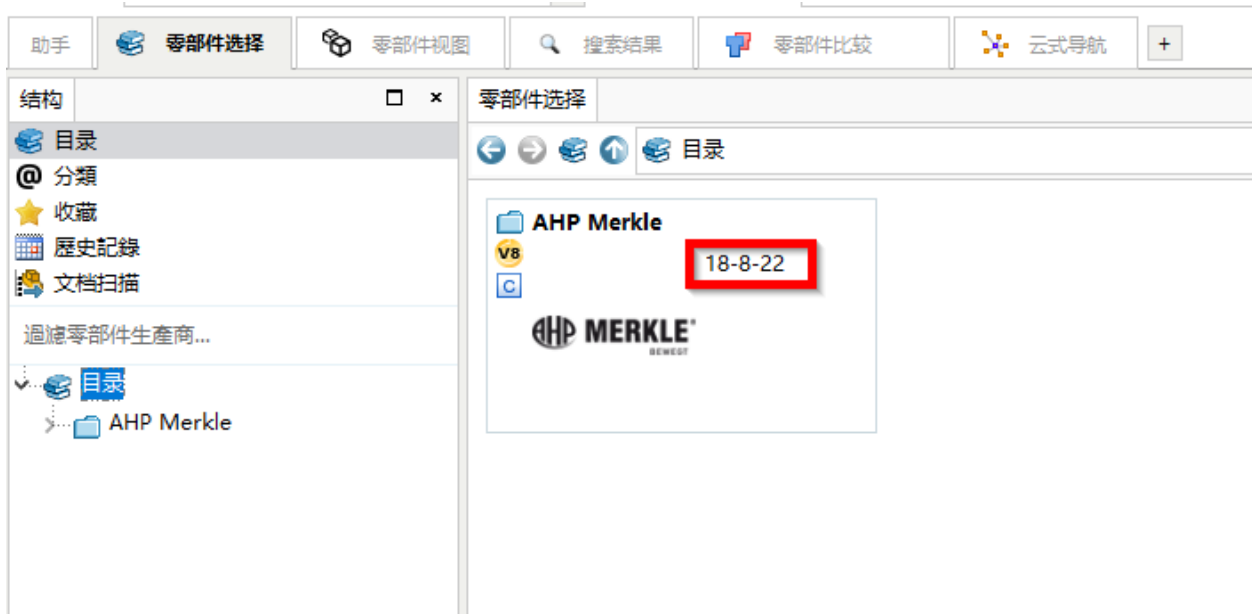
助手 零部件选择 零部件视图 搜索结果 零部件比较 云式导航 +

结构 □ ×

目录
分類
收藏
歷史記錄
文档扫描

過濾零部件生產商...

目录
AHP Merkle

零部件选择

目录

AHP Merkle
V8
C
18-8-22
AHP MERKLE
BEWEGT